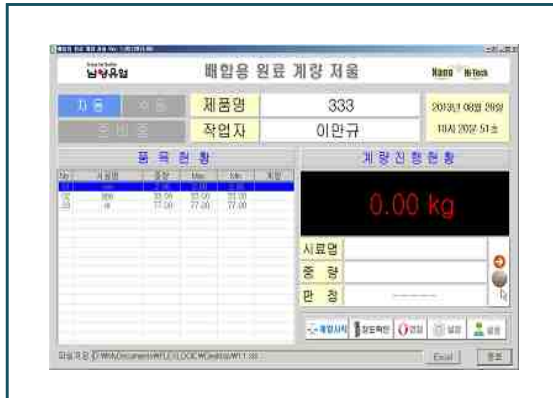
남양유업

배합용 원료 계량 저울

Nano Hi-Tech

자 동

수 동

준 비 중

제품명

333

작업자

이만규

2013년 06월 26일

10시 20분 51초

품 목 현 황

계 량 진 행 현 황

| No | 시료명 | 중량 | Max | Min | 계량 |
|---|---|---|---|---|---|
| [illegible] | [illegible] | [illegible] | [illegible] | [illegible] | |
| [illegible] | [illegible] | 33.00 | 33.00 | 33.00 | |
| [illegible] | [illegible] | 77.00 | 77.00 | 77.00 | |

0.00 kg

시료명

중 량

판 정

계량시작

청도확인

영점

설정

설정

파일저장 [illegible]

Excel

종료